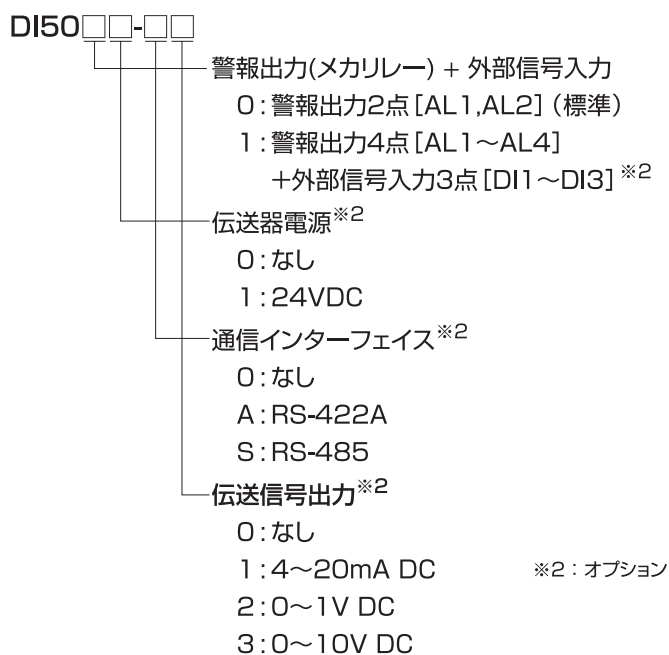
DI50□□-□□

警報出力(メカリレー) + 外部信号入力
0：警報出力2点 [AL1,AL2] (標準)
1：警報出力4点 [AL1～AL4] +外部信号入力3点 [DI1～DI3] ※2

伝送器電源※2
0：なし
1：24VDC

通信インターフェイス※2
0：なし
A：RS-422A
S：RS-485

伝送信号出力※2
0：なし
1：4～20mA DC
2：0～1V DC
3：0～10V DC

※2：オプション